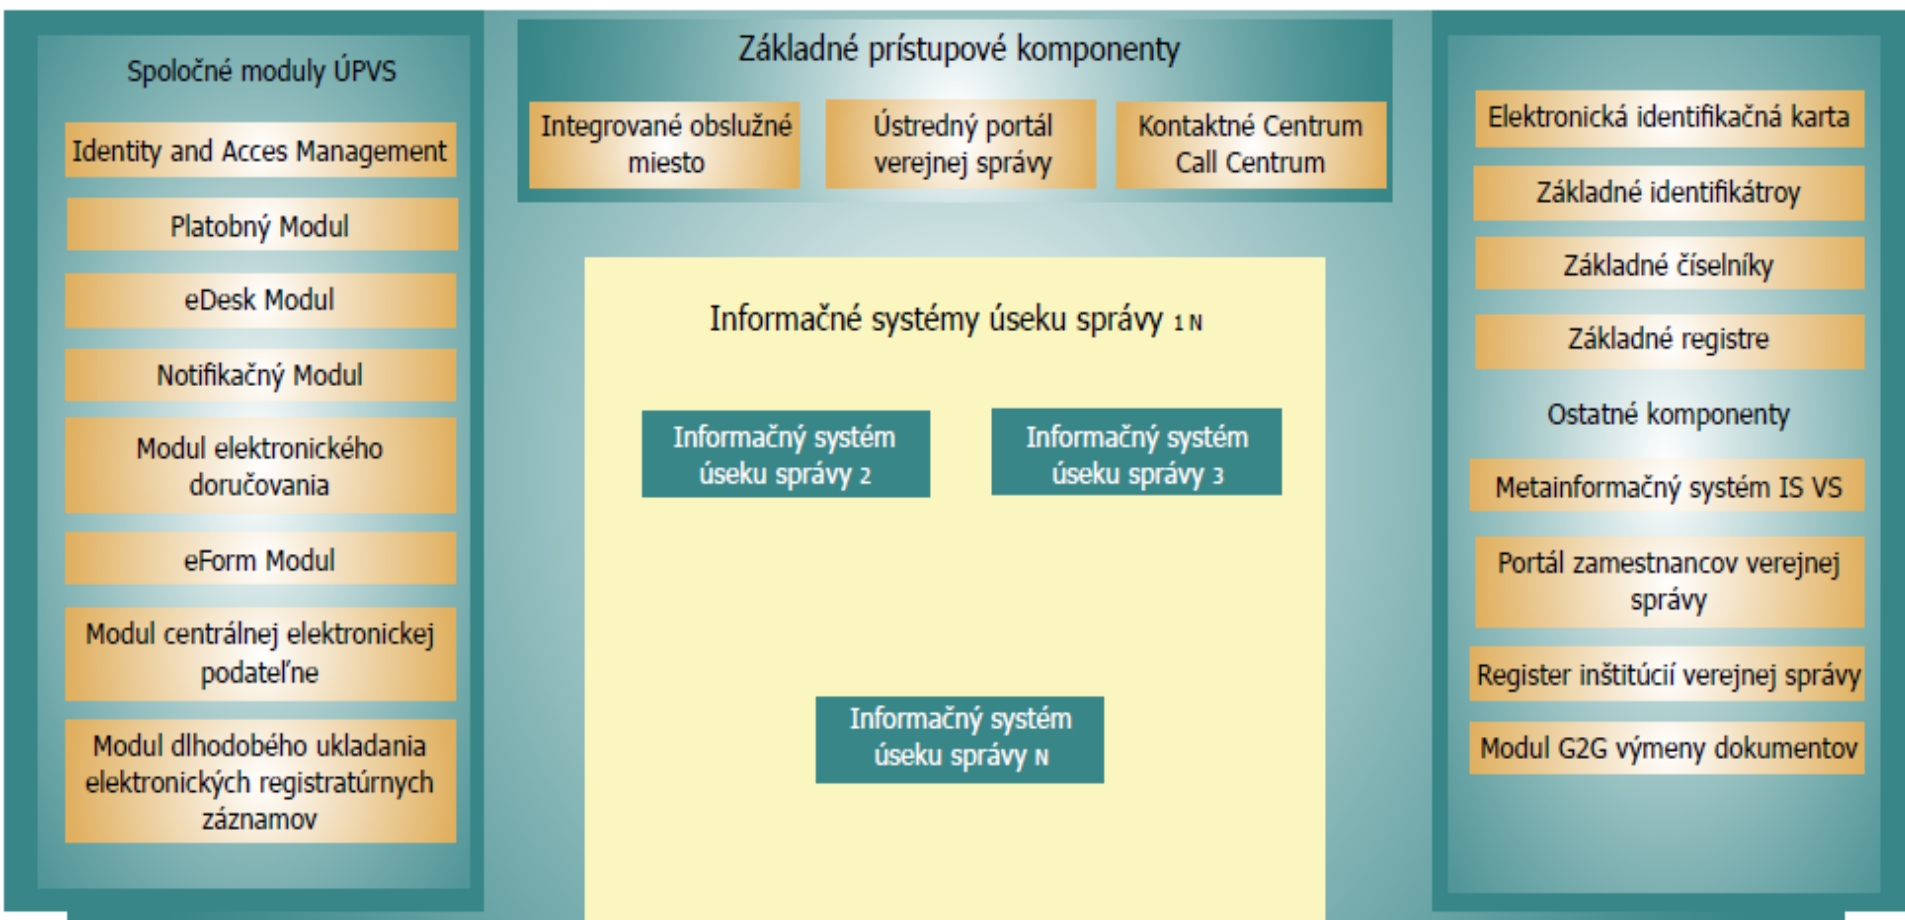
Spoločné moduly ÚPVS

Identity and Acces Management

Platobný Modul

eDesk Modul

Notifikačný Modul

Modul elektronického doručovania

eForm Modul

Modul centrálnej elektronickej podateľne

Modul dlhodobého ukladania elektronických registratúrnych záznamov

Základné prístupové komponenty

Integrované obslužné miesto

Ústredný portál verejnej správy

Kontaktné Centrum Call Centrum

Informačné systémy úseku správy 1 N

Informačný systém úseku správy 2

Informačný systém úseku správy 3

Informačný systém úseku správy N

Elektronická identifikačná karta

Základné identifikátroy

Základné číselníky

Základné registre

Ostatné komponenty

Metainformačný systém IS VS

Portál zamestnancov verejnej správy

Register inštitúcií verejnej správy

Modul G2G výmeny dokumentov